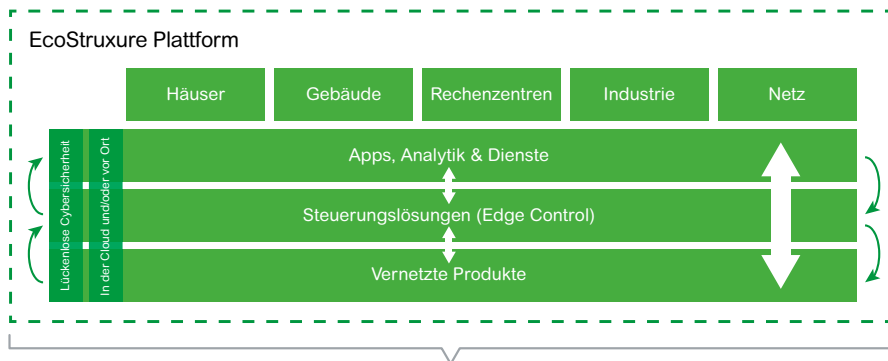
EcoStruxure Plattform

Häuser

Gebäude

Rechenzentren

Industrie

Netz

Lückenlose Cybersicherheit

In der Cloud und/oder vor Ort

Apps, Analytik & Dienste

Steuerungslösungen (Edge Control)

Vernetzte Produkte